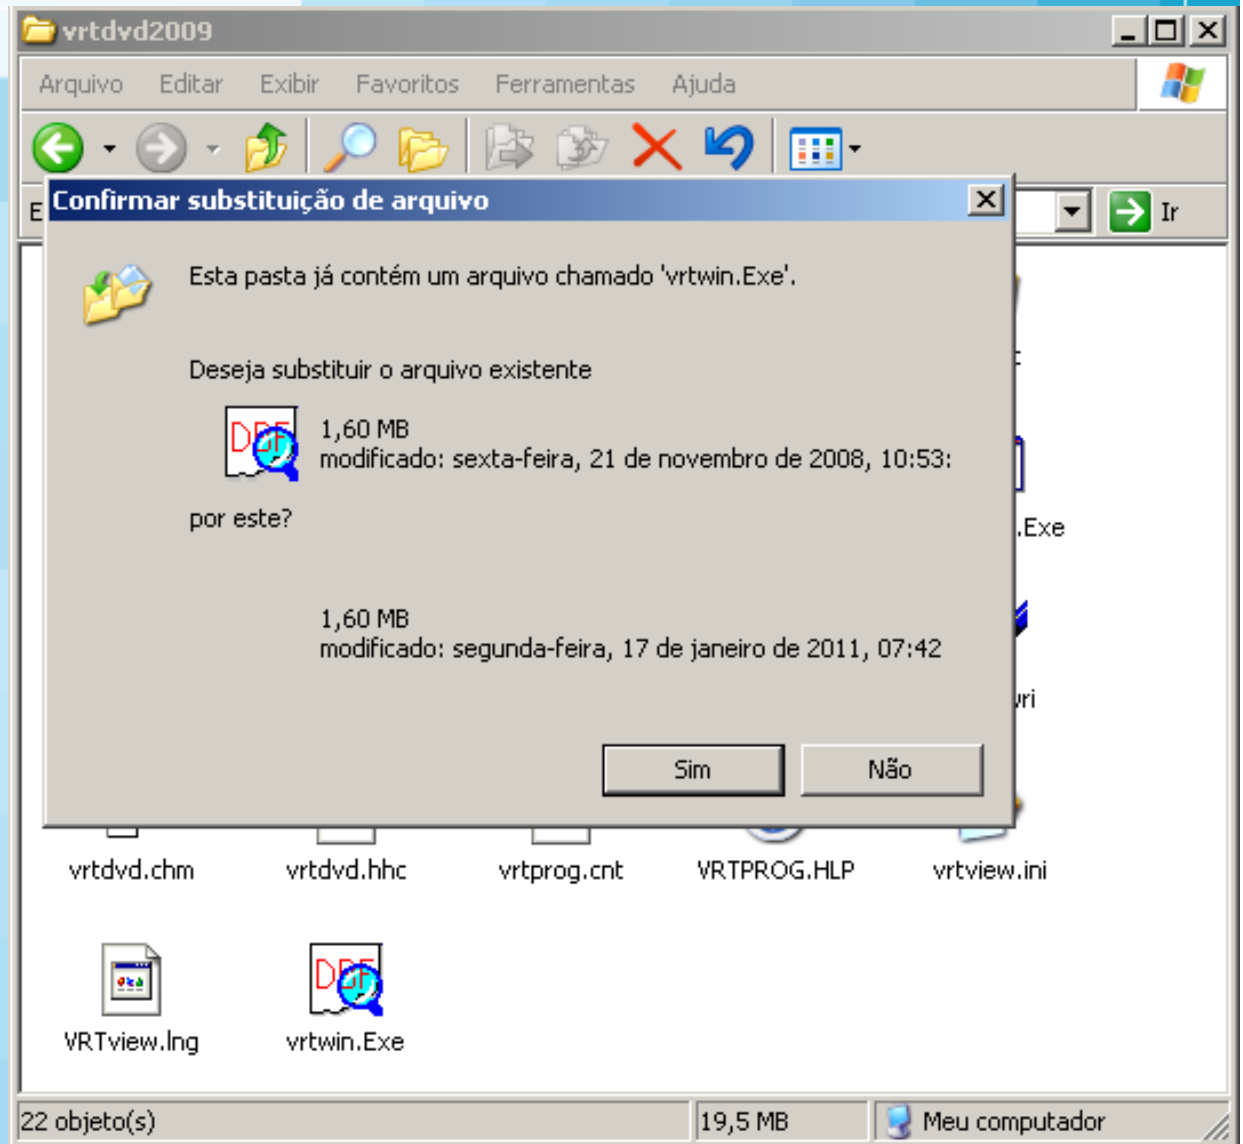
vrtdvd2009

Arquivo Editar Exibir Favoritos Ferramentas Ajuda

E

Ir

Confirmar substituição de arquivo

Esta pasta já contém um arquivo chamado 'vrtwin.Exe'.

Deseja substituir o arquivo existente

1,60 MB
modificado: sexta-feira, 21 de novembro de 2008, 10:53:

por este?

1,60 MB
modificado: segunda-feira, 17 de janeiro de 2011, 07:42

Sim Não

.Exe

vri

vrtdvd.chm vrtdvd.hhc vrtprog.cnt VRTPROG.HLP vrtview.ini

VRTview.lng vrtwin.Exe

22 objeto(s) 19,5 MB Meu computador